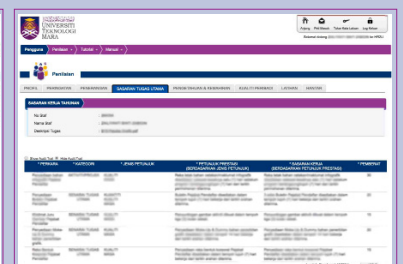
UNIVERSITI
TEKNOLOGI
MARA

Pulang · PM Maseri · Tukar Kata Laluan · Log Keluar

Pengguna · Penilaian · Tutorial · Manual

Penilaian

PROFIL · PENYELIAAN · PENGAJARAN · SASARAN TUGAS UTAMA · PENCAPAIAN & PENGHARGAAN · KUALITI PERIBADI · LATIHAN · HAKIKI

SASARAN KERJA TAHUNAN

No Staf
Nama Staf
Deskripsi Tugas

| PERKARA | AKTIVITI | JENIS PETUNJUK | PETUNJUK PRESTASI (BERDASARKAN JENIS PETUNJUK) | SASARAN KERJA (BERDASARKAN PETUNJUK PRESTASI) | PEMBERAT |
|---|---|---|---|---|---|
| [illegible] | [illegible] | KUALITI | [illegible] | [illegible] | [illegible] |
| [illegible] | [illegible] | KUALITI | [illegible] | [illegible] | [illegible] |
| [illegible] | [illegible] | KUALITI | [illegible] | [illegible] | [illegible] |
| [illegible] | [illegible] | KUALITI | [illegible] | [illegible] | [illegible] |
| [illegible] | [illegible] | KUALITI | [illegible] | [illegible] | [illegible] |